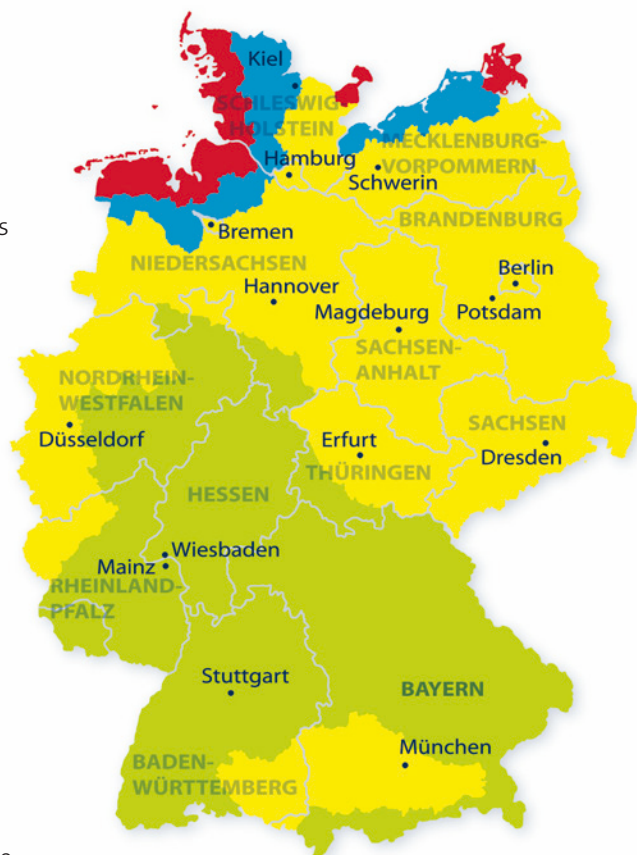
s

Kiel
SCHLESWIG-HOLSTEIN
Hamburg
MECKLENBURG-VORPOMMERN
Schwerin
Bremen
BRANDENBURG
NIEDERSACHSEN
Berlin
Hannover
Magdeburg
Potsdam
SACHSEN-ANHALT
NORDRHEIN-WESTFALEN
Düsseldorf
Erfurt
SACHSEN
Dresden
THÜRINGEN
HESSEN
Mainz
Wiesbaden
RHEINLAND-PFALZ
Stuttgart
BAYERN
München
BADEN-WÜRTTEMBERG